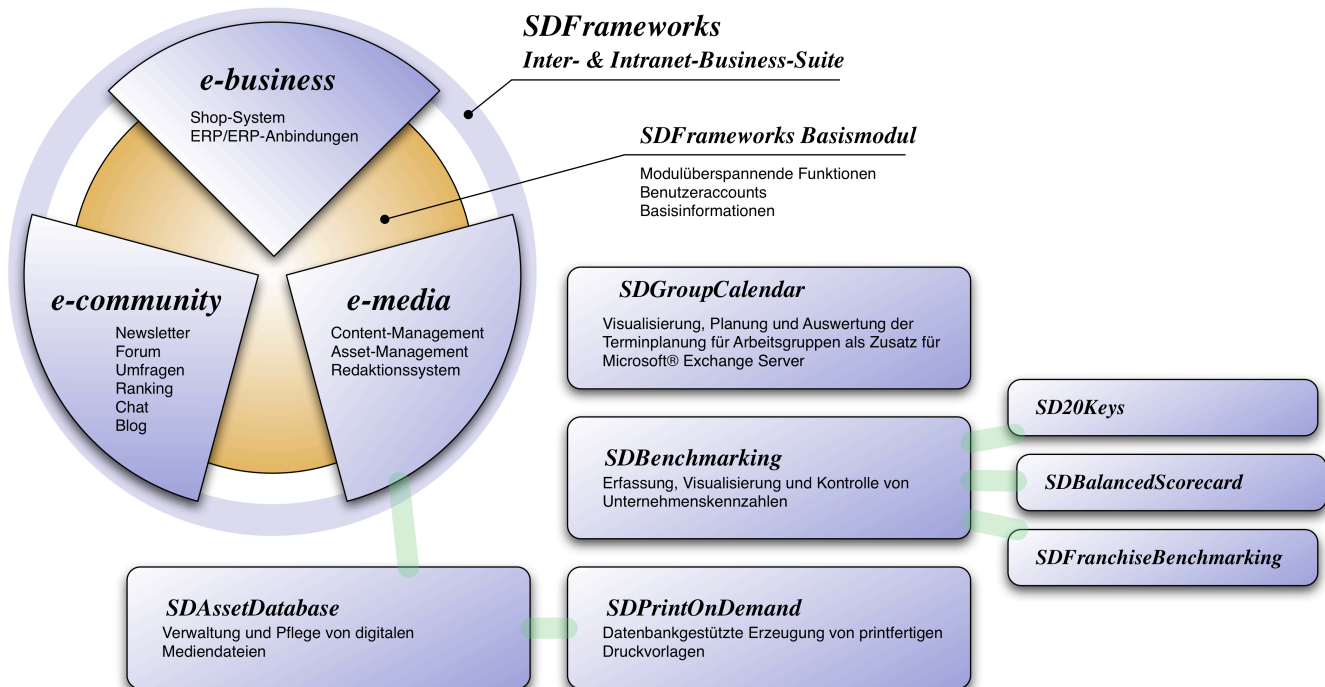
SDFrameworks
Inter- & Intranet-Business-Suite

e-business
Shop-System
ERP/ERP-Anbindungen

SDFrameworks Basismodul
Modulüberspannende Funktionen
Benutzeraccounts
Basisinformationen

e-community
Newsletter
Forum
Umfragen
Ranking
Chat
Blog

e-media
Content-Management
Asset-Management
Redaktionssystem

SDGroupCalendar
Visualisierung, Planung und Auswertung der Terminplanung für Arbeitsgruppen als Zusatz für Microsoft® Exchange Server

SD20Keys

SDBenchmarking
Erfassung, Visualisierung und Kontrolle von Unternehmenskennzahlen

SDBalancedScorecard

SDFranchiseBenchmarking

SDAssetDatabase
Verwaltung und Pflege von digitalen Mediendateien

SDPrintOnDemand
Datenbankgestützte Erzeugung von printfertigen Druckvorlagen